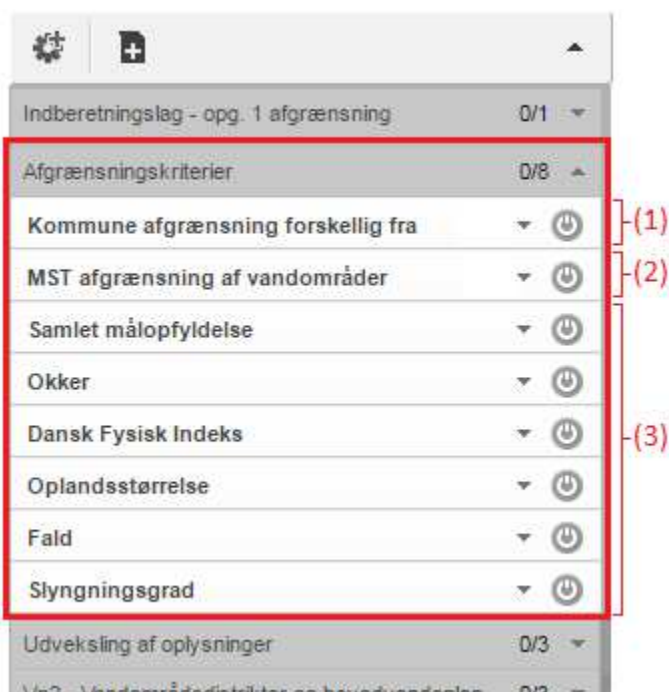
Indberetningslag - opg. 1 afgrænsning 0/1

Afgrænsningskriterier 0/8

Kommune afgrænsning forskellig fra

MST afgrænsning af vandområder

Samlet målopfyldelse

Okker

Dansk Fysisk Indeks

Oplandsstørrelse

Fald

Slyngningsgrad

(1)

(2)

(3)

Udveksling af oplysninger 0/3

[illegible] 0/3